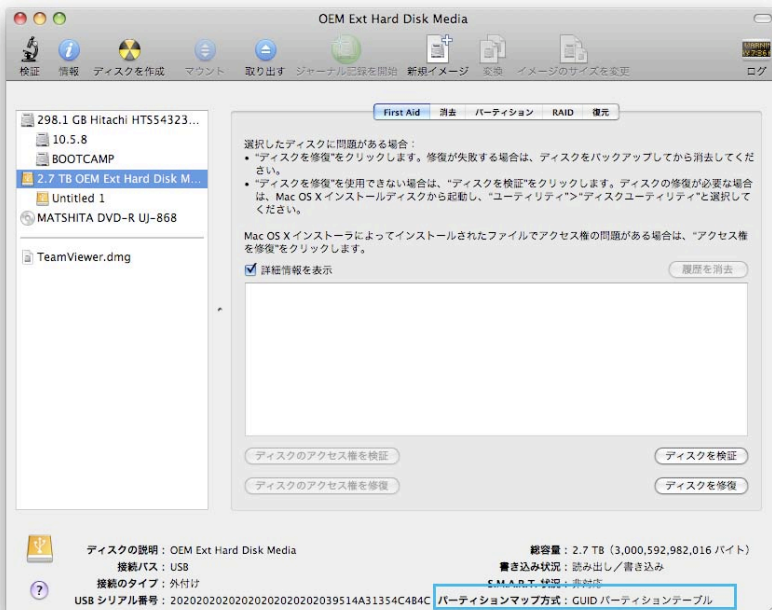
OEM Ext Hard Disk Media

検証 情報 ディスクを作成 マウント 取り出す ジャーナル記録を開始 新規イメージ 変換 イメージのサイズを変更 ログ

298.1 GB Hitachi HTS54323...
10.5.8
BOOTCAMP
2.7 TB OEM Ext Hard Disk M...
Untitled 1
MATSHITA DVD-R UJ-868
TeamViewer.dmg

First Aid 消去 パーティション RAID 復元

選択したディスクに問題がある場合：
• "ディスクを修復"をクリックします。修復が失敗する場合は、ディスクをバックアップしてから消去してください。
• "ディスクを修復"を使用できない場合は、"ディスクを検証"をクリックします。ディスクの修復が必要な場合は、Mac OS X インストールディスクから起動し、"ユーティリティ">"ディスクユーティリティ"と選択してください。

Mac OS X インストーラによってインストールされたファイルでアクセス権の問題がある場合は、"アクセス権を修復"をクリックします。

詳細情報を表示
履歴を消去

ディスクのアクセス権を検証
ディスクのアクセス権を修復
ディスクを検証
ディスクを修復

ディスクの説明：OEM Ext Hard Disk Media
接続バス：USB
接続のタイプ：外付け
USB シリアル番号：202020202020202020202039514A31354C484C
総容量：2.7 TB (3,000,592,982,016 バイト)
書き込み状況：読み出し／書き込み
S.M.A.R.T. 状況：非対応
パーティションマップ方式：GUID パーティションテーブル